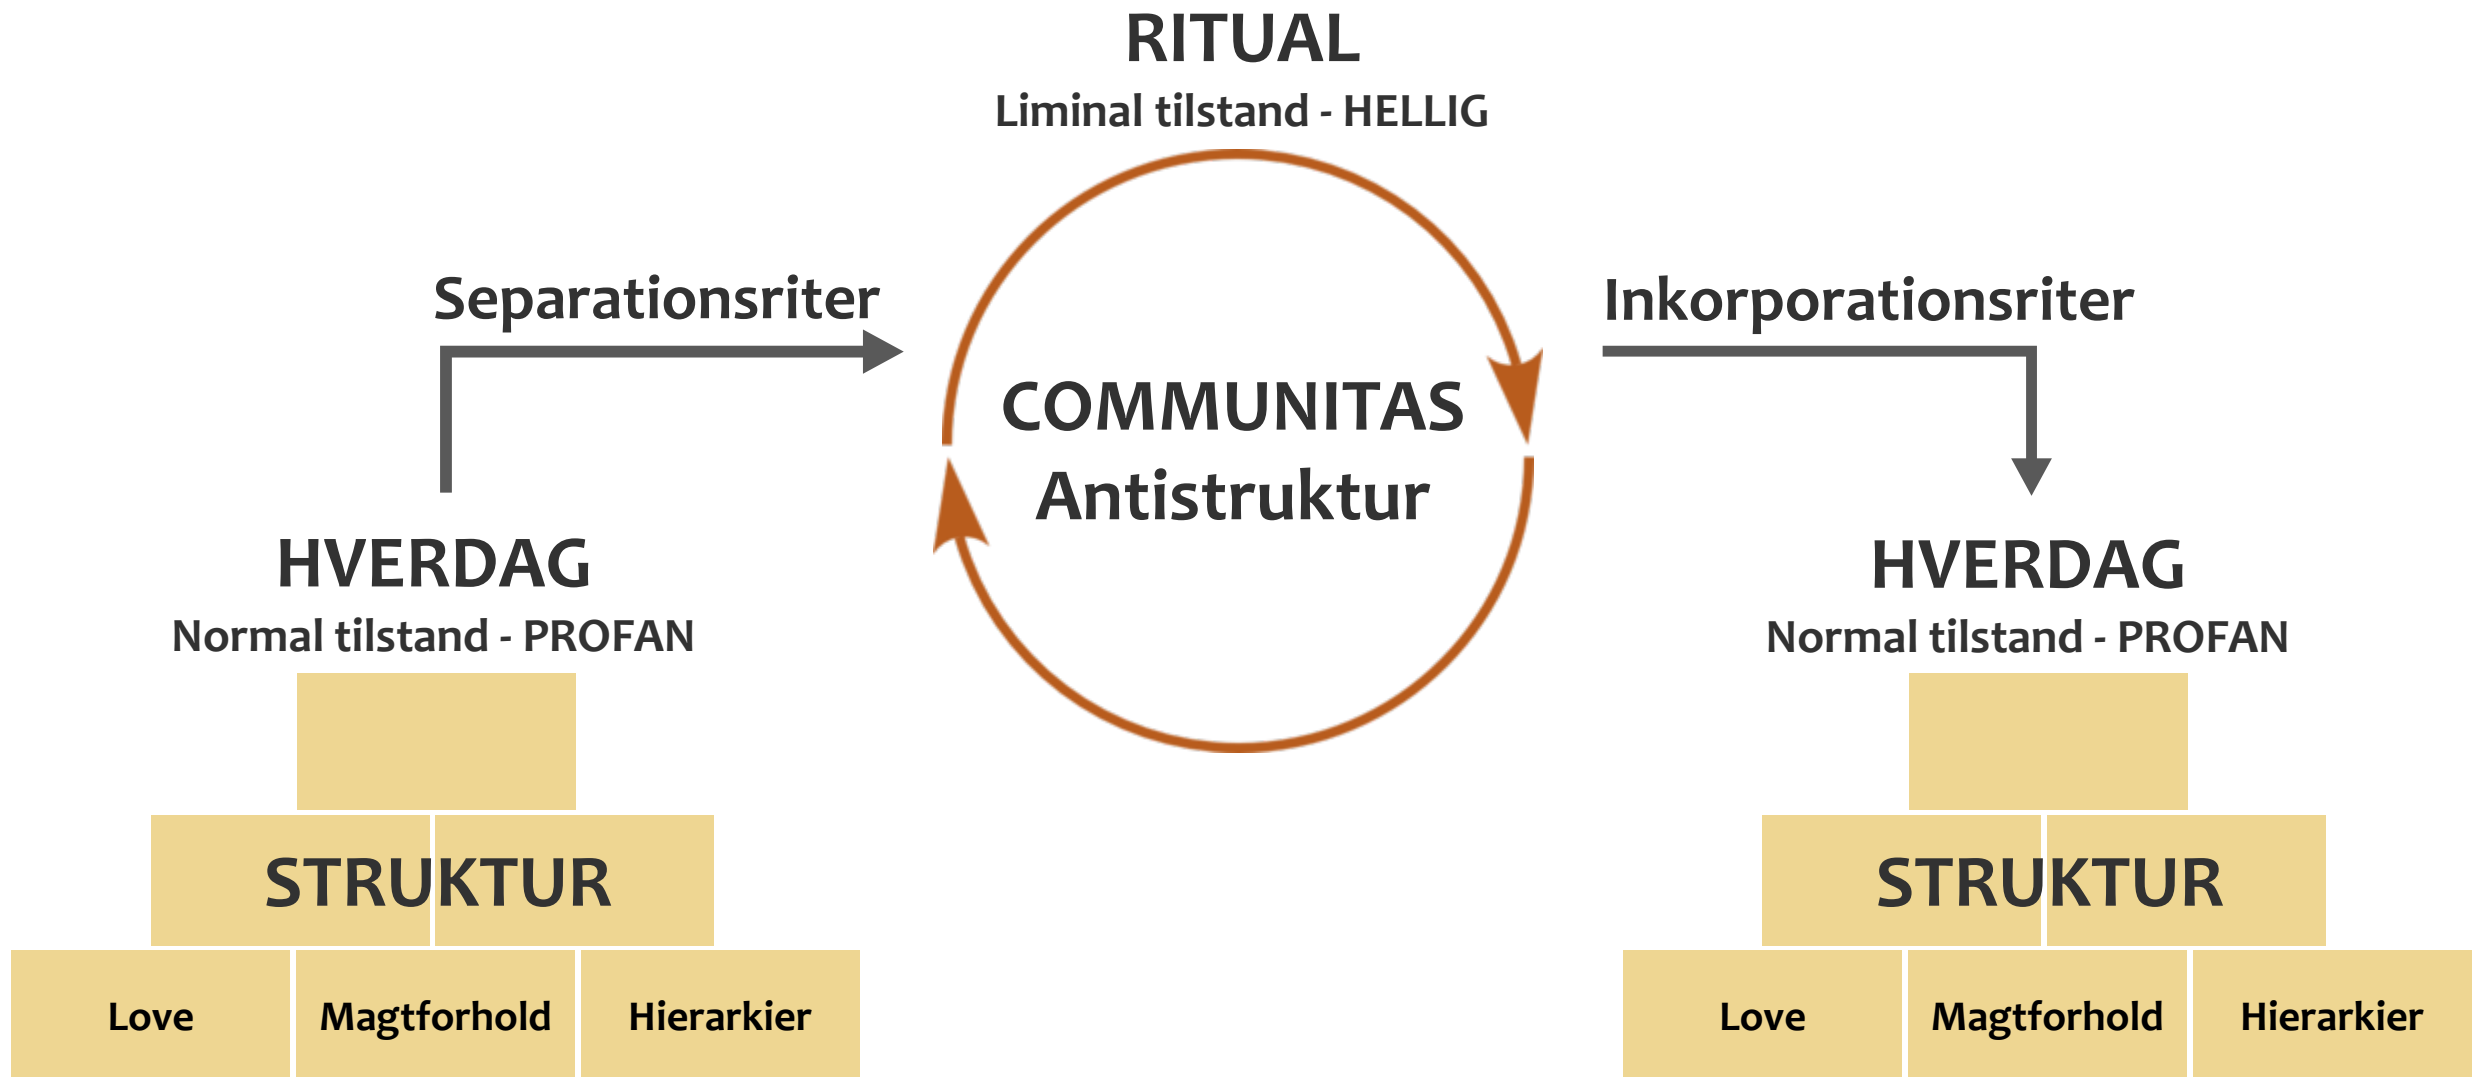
RITUAL
Liminal tilstand - HELLIG

Separationsriter

Inkorporationsriter

COMMUNITAS
Antistruktur

HVERDAG
Normal tilstand - PROFAN

STRUKTUR

Love
Magtforhold
Hierarkier

HVERDAG
Normal tilstand - PROFAN

STRUKTUR

Love
Magtforhold
Hierarkier